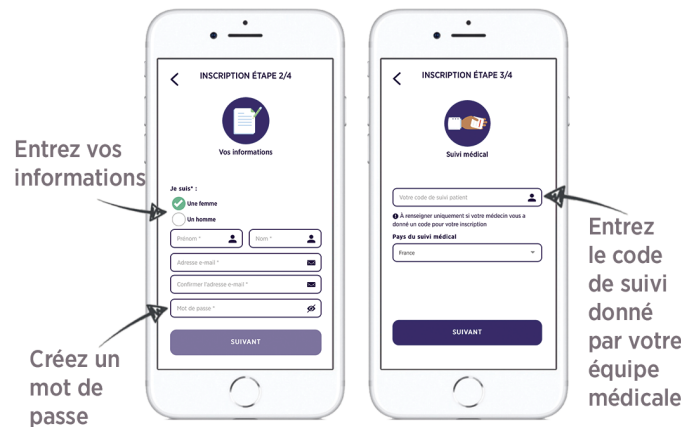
Entrez vos informations

Créez un mot de passe

INSCRIPTION ÉTAPE 2/4

Vos informations

Je suis* :

Une femme

Un homme

Prénom *

Nom *

Adresse e-mail *

Confirmer l'adresse e-mail *

Mot de passe *

SUIVANT

INSCRIPTION ÉTAPE 3/4

Suivi médical

Votre code de suivi patient

À renseigner uniquement si votre médecin vous a donné un code pour votre inscription

Pays du suivi médical

France

SUIVANT

Entrez le code de suivi donné par votre équipe médicale